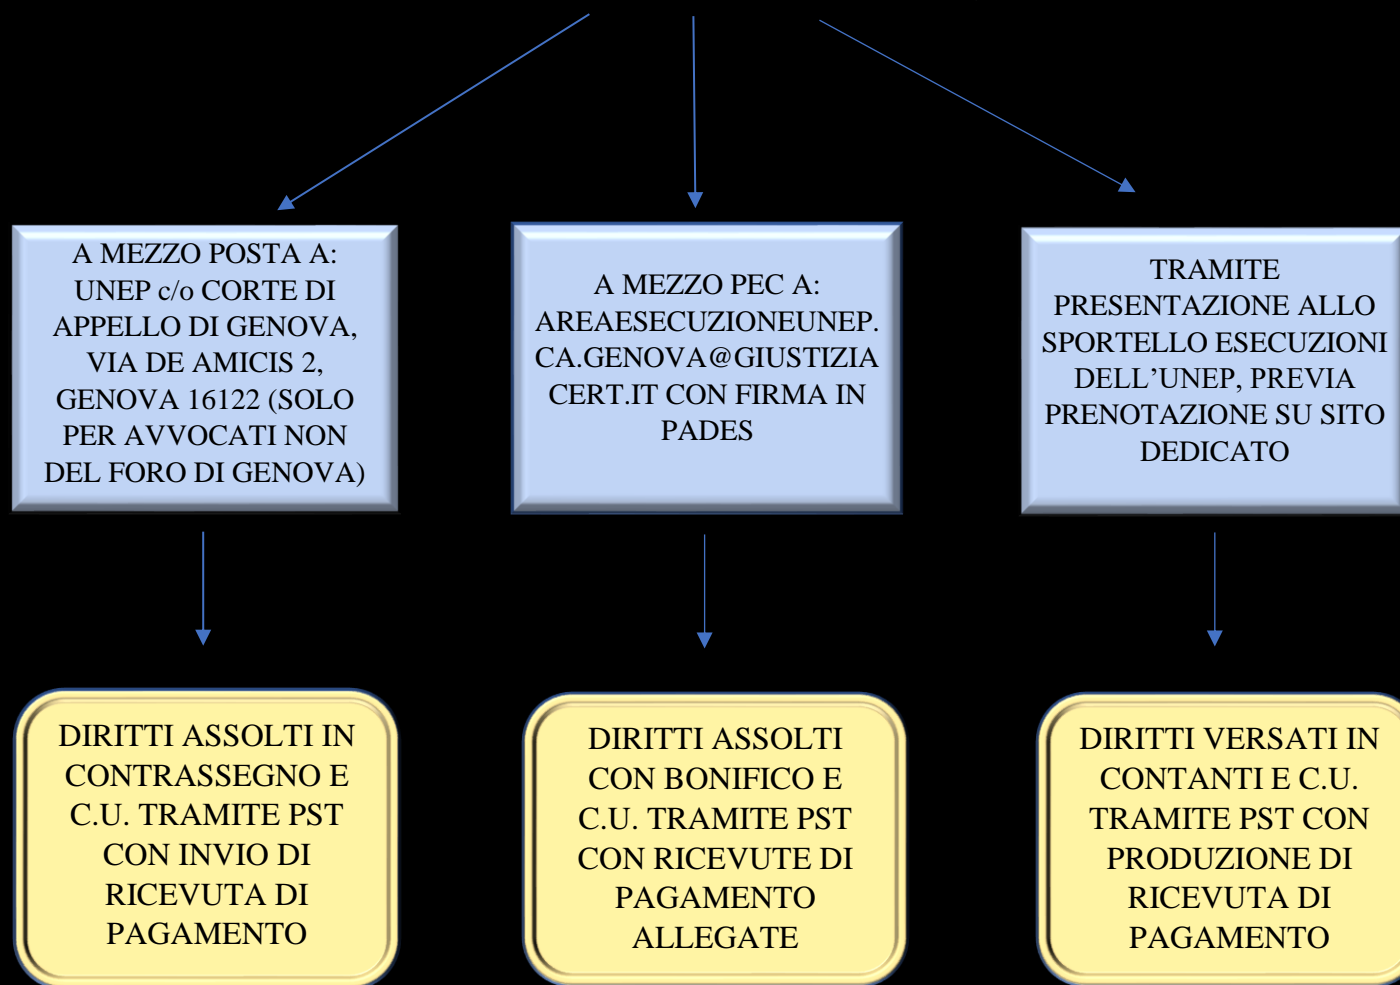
A MEZZO POSTA A: UNEP c/o CORTE DI APPELLO DI GENOVA, VIA DE AMICIS 2, GENOVA 16122 (SOLO PER AVVOCATI NON DEL FORO DI GENOVA)

A MEZZO PEC A: AREAESECUZIONEUNEP.CA.GENOVA@GIUSTIZIACERT.IT CON FIRMA IN PADES

TRAMITE PRESENTAZIONE ALLO SPORTELLO ESECUZIONI DELL'UNEP, PREVIA PRENOTAZIONE SU SITO DEDICATO

DIRITTI ASSOLTI IN CONTRASSEGNO E C.U. TRAMITE PST CON INVIO DI RICEVUTA DI PAGAMENTO

DIRITTI ASSOLTI CON BONIFICO E C.U. TRAMITE PST CON RICEVUTE DI PAGAMENTO ALLEGATE

DIRITTI VERSATI IN CONTANTI E C.U. TRAMITE PST CON PRODUZIONE DI RICEVUTA DI PAGAMENTO